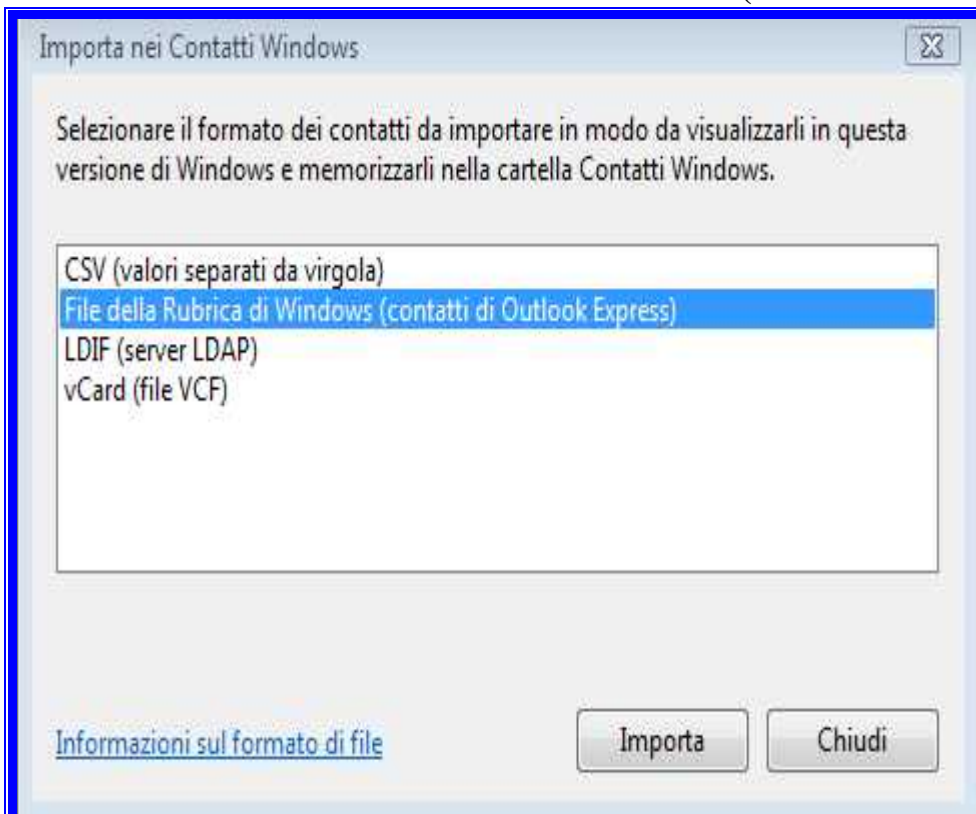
Importa nei Contatti Windows

Selezionare il formato dei contatti da importare in modo da visualizzarli in questa versione di Windows e memorizzarli nella cartella Contatti Windows.

CSV (valori separati da virgola)
File della Rubrica di Windows (contatti di Outlook Express)
LDIF (server LDAP)
vCard (file VCF)

Informazioni sul formato di file

Importa

Chiudi